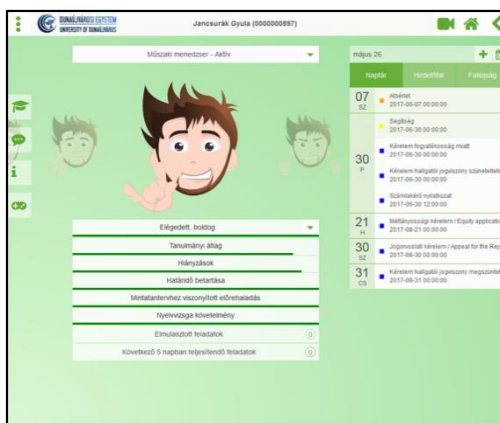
DUNAÚJVÁROSI EGYETEM UNIVERSITY OF DUNAÚJVÁROS

Jancsurák Gyula (0000000897)

Műszaki menedzser - Aktív

Elégedett, boldog

Tanulmányi átlag

Hiányzások

Határidő betartása

Mintatantervhez viszonyított előrehaladás

Nyelvvizsga követelmény

Elmulasztott feladatok

Következő 5 napban teljesítendő feladatok

május 26.

Naptár

Vezetőtár

Faliújság

07 SZ

Abszolút 2017-06-07 00:00:00

30 P

Segítség 2017-06-30 00:00:00

Kérelem fogyatékosság miatt 2017-06-30 00:00:00

Kérelem hallgatói jogviszony szüneteltetése 2017-06-30 00:00:00

Számlázási nyilatkozat 2017-06-30 12:00:00

21 H

Méltányossági kérelem / Equity application 2017-08-21 00:00:00

30 SZ

Jogorvoslati kérelem / Appeal for the Rep 2017-08-30 00:00:00

31 CS

Kérelem hallgatói jogviszony megszüntetése 2017-08-31 00:00:00